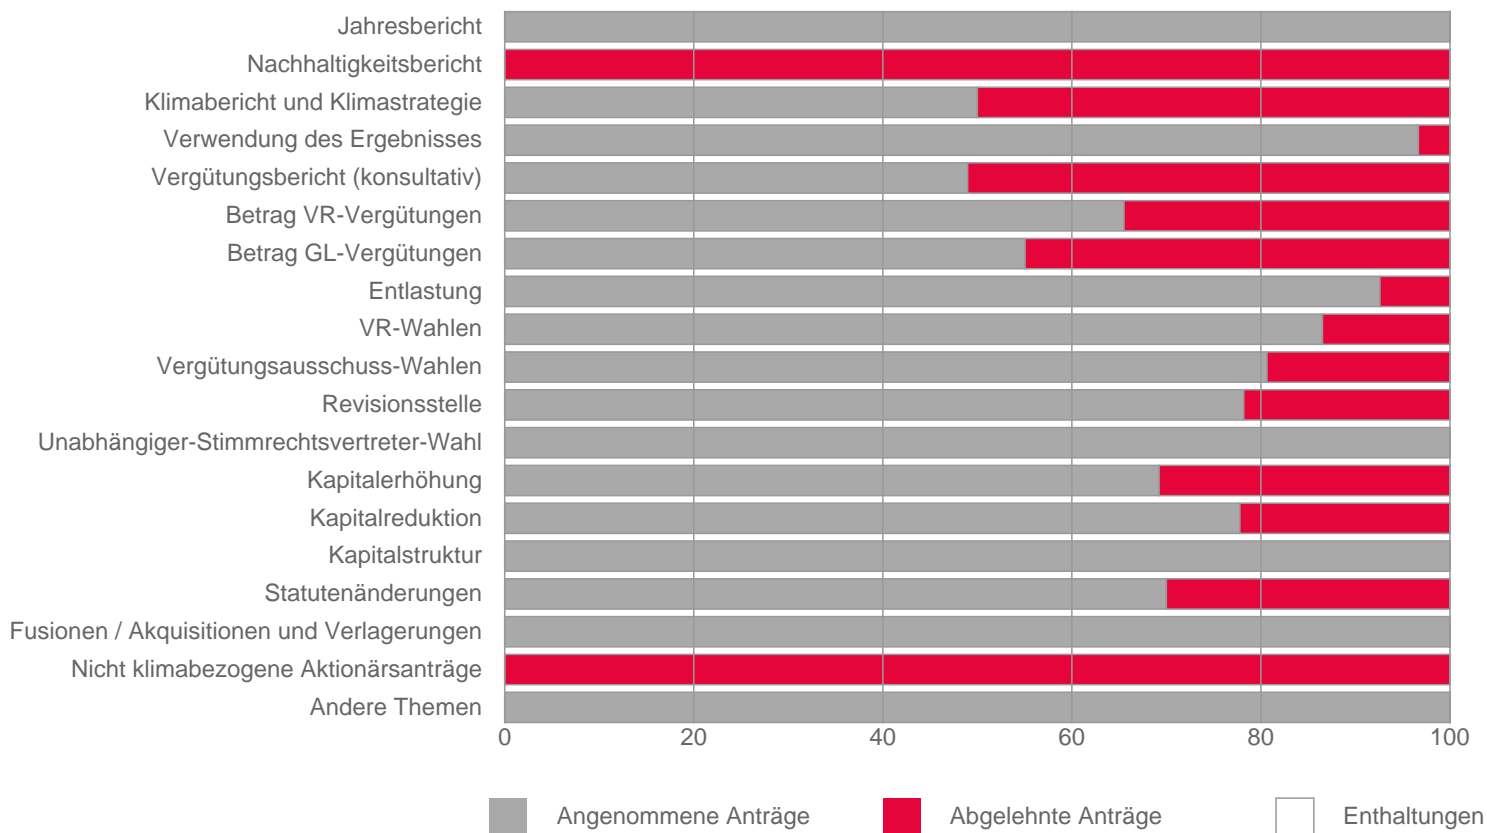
Jahresbericht
Nachhaltigkeitsbericht
Klimabericht und Klimastrategie
Verwendung des Ergebnisses
Vergütungsbericht (konsultativ)
Betrag VR-Vergütungen
Betrag GL-Vergütungen
Entlastung
VR-Wahlen
Vergütungsausschuss-Wahlen
Revisionsstelle
Unabhängiger-Stimmrechtsvertreter-Wahl
Kapitalerhöhung
Kapitalreduktion
Kapitalstruktur
Statutenänderungen
Fusionen / Akquisitionen und Verlagerungen
Nicht klimabezogene Aktionärsanträge
Andere Themen

0 20 40 60 80 100

Angenommene Anträge
Abgelehnte Anträge
Enthaltungen